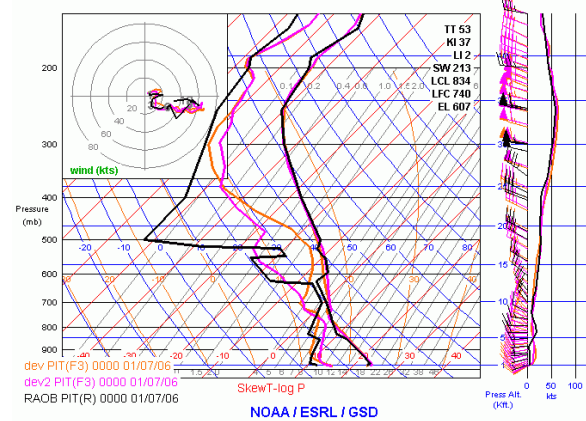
TT 53
KI 37
LI 2
SW 213
LCL 834
LFC 740
EL 607

20
40
60
80
wind (kts)

Pressure (mb)
200
300
400
500
600
700
800
900

0.1 0.2 0.4 0.6 1.0 1.5 2.0

-20 -10 0 10 20 30 40 50 60 70 80
-40 -30 -20 -10 0 10 20 30 40
20 10 0 10 20 30 40

1.5 2 3 5 6 7 10 12 15 18 22 26 32 38

dev PIT(F3) 0000 01/07/06
dev2 PIT(F3) 0000 01/07/06
RAOB PIT(R) 0000 01/07/06

SkewT-log P

NOAA / ESRL / GSD

30
25
20
15
10
5
1

Press Alt. (Kft.)
0 50 100
kts